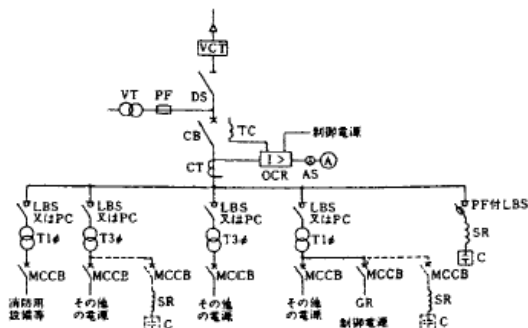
VCT
VT
PF
DS
CB
TC
制御電源
CT
I >
OCR
AS
A
LBS 又はPC
T1φ
MCCB
消防用設備等
LBS 又はPC
T3φ
MCCB
その他の電源
MCCB
SR
C
LBS 又はPC
T3φ
MCCB
その他の電源
LBS 又はPC
T1φ
MCCB
その他の電源
MCCB
GR
制御電源
MCCB
SR
C
PF付LBS
SR
C